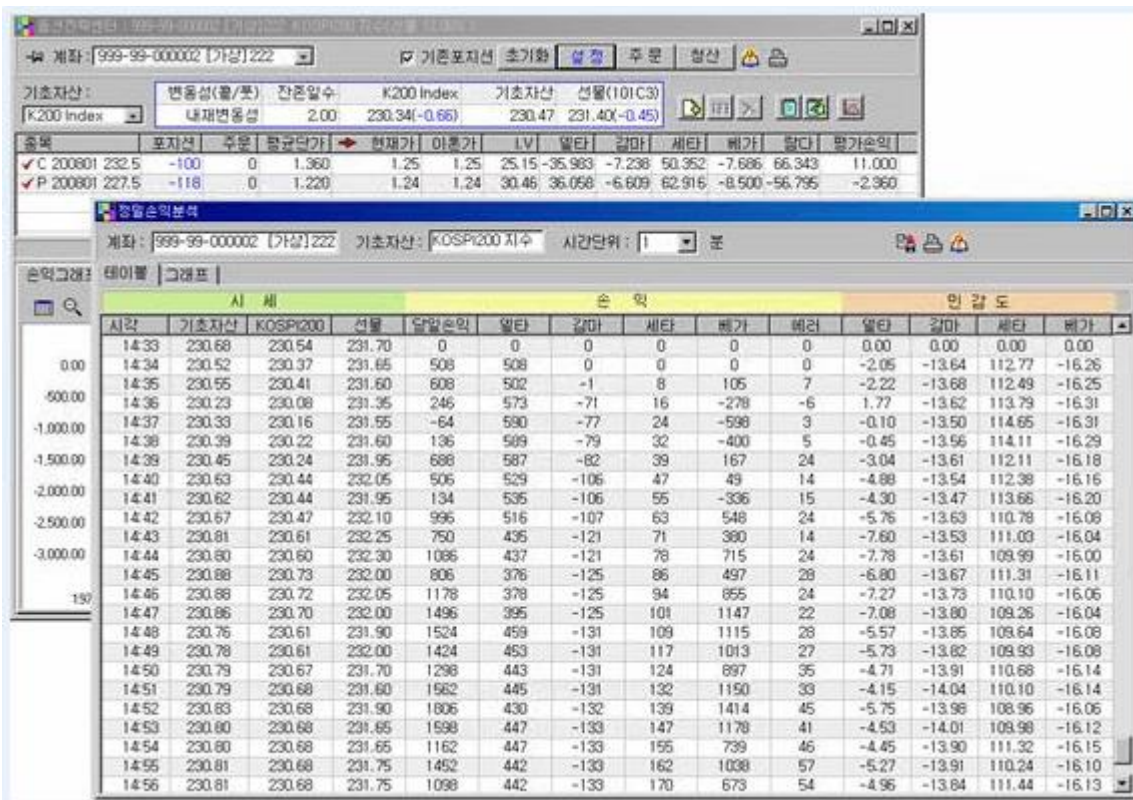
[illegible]

계좌: 999-99-000002 [가상]222
기존포지션 초기화 설정 주문 청산

기초자산:
K200 Index

| 변동성(콜/풋) | 잔존일수 | K200 Index | 기초자산 | 선물(101C3) |
|---|---|---|---|---|
| 내재변동성 | 2.00 | 230.34(-0.66) | 230.47 | 231.40(-0.45) |

| 종목 | 포지션 | 주문 | 평균단가 | 현재가 | 이론가 | I.V | 델타 | 감마 | 세타 | 베가 | 람다 | 평가손익 |
|---|---|---|---|---|---|---|---|---|---|---|---|---|
| C 200801 232.5 | -100 | 0 | 1.360 | 1.25 | 1.25 | 25.15 | -35.983 | -7.238 | 50.352 | -7.686 | 66.343 | 11.000 |
| P 200801 227.5 | -118 | 0 | 1.220 | 1.24 | 1.24 | 30.46 | 36.058 | -6.609 | 62.916 | -8.500 | -56.795 | -2.360 |

손익그래프

0.00
-500.00
-1,000.00
-1,500.00
-2,000.00
-2,500.00
-3,000.00
150

장중손익분석

계좌: 999-99-000002 [가상]222 기초자산: KOSPI200 지수 시간단위: 1 분

테이블 | 그래프

| 시세 | | | | 손익 | | | | | | 민감도 | | | |
|---|---|---|---|---|---|---|---|---|---|---|---|---|---|
| 시각 | 기초자산 | KOSPI200 | 선물 | 당일손익 | 델타 | 감마 | 세타 | 베가 | 베러 | 델타 | 감마 | 세타 | 베가 |
| 14:33 | 230.68 | 230.54 | 231.70 | 0 | 0 | 0 | 0 | 0 | 0 | 0.00 | 0.00 | 0.00 | 0.00 |
| 14:34 | 230.52 | 230.37 | 231.65 | 508 | 508 | 0 | 0 | 0 | 0 | -2.05 | -13.64 | 112.77 | -16.26 |
| 14:35 | 230.55 | 230.41 | 231.60 | 608 | 502 | -1 | 8 | 105 | 7 | -2.22 | -13.68 | 112.49 | -16.25 |
| 14:36 | 230.23 | 230.08 | 231.35 | 246 | 573 | -71 | 16 | -278 | -6 | 1.77 | -13.62 | 113.79 | -16.31 |
| 14:37 | 230.33 | 230.16 | 231.55 | -64 | 590 | -77 | 24 | -598 | 3 | -0.10 | -13.50 | 114.65 | -16.31 |
| 14:38 | 230.39 | 230.22 | 231.60 | 136 | 589 | -79 | 32 | -400 | 5 | -0.45 | -13.56 | 114.11 | -16.29 |
| 14:39 | 230.45 | 230.24 | 231.95 | 688 | 587 | -82 | 39 | 167 | 24 | -3.04 | -13.61 | 112.11 | -16.18 |
| 14:40 | 230.63 | 230.44 | 232.05 | 506 | 529 | -106 | 47 | 49 | 14 | -4.88 | -13.54 | 112.38 | -16.16 |
| 14:41 | 230.62 | 230.44 | 231.95 | 134 | 535 | -106 | 55 | -336 | 15 | -4.30 | -13.47 | 113.66 | -16.20 |
| 14:42 | 230.67 | 230.47 | 232.10 | 996 | 516 | -107 | 63 | 548 | 24 | -5.76 | -13.63 | 110.78 | -16.08 |
| 14:43 | 230.81 | 230.61 | 232.25 | 750 | 435 | -121 | 71 | 380 | 14 | -7.60 | -13.53 | 111.03 | -16.04 |
| 14:44 | 230.80 | 230.60 | 232.30 | 1086 | 437 | -121 | 78 | 715 | 24 | -7.78 | -13.61 | 109.99 | -16.00 |
| 14:45 | 230.88 | 230.73 | 232.00 | 806 | 376 | -125 | 86 | 497 | 28 | -6.80 | -13.67 | 111.31 | -16.11 |
| 14:46 | 230.88 | 230.72 | 232.05 | 1178 | 378 | -125 | 94 | 855 | 24 | -7.27 | -13.73 | 110.10 | -16.06 |
| 14:47 | 230.86 | 230.70 | 232.00 | 1496 | 395 | -125 | 101 | 1147 | 22 | -7.08 | -13.80 | 109.26 | -16.04 |
| 14:48 | 230.76 | 230.61 | 231.90 | 1524 | 459 | -131 | 109 | 1115 | 28 | -5.57 | -13.85 | 109.64 | -16.08 |
| 14:49 | 230.78 | 230.61 | 232.00 | 1424 | 453 | -131 | 117 | 1013 | 27 | -5.73 | -13.82 | 109.93 | -16.08 |
| 14:50 | 230.79 | 230.67 | 231.70 | 1298 | 443 | -131 | 124 | 897 | 35 | -4.71 | -13.91 | 110.68 | -16.14 |
| 14:51 | 230.79 | 230.68 | 231.60 | 1562 | 445 | -131 | 132 | 1150 | 33 | -4.15 | -14.04 | 110.10 | -16.14 |
| 14:52 | 230.83 | 230.68 | 231.90 | 1806 | 430 | -132 | 139 | 1414 | 45 | -5.75 | -13.98 | 108.96 | -16.06 |
| 14:53 | 230.80 | 230.68 | 231.65 | 1598 | 447 | -133 | 147 | 1178 | 41 | -4.53 | -14.01 | 109.98 | -16.12 |
| 14:54 | 230.80 | 230.68 | 231.65 | 1162 | 447 | -133 | 155 | 739 | 46 | -4.45 | -13.90 | 111.32 | -16.15 |
| 14:55 | 230.81 | 230.68 | 231.75 | 1452 | 442 | -133 | 162 | 1038 | 57 | -5.27 | -13.91 | 110.24 | -16.10 |
| 14:56 | 230.81 | 230.68 | 231.75 | 1098 | 442 | -133 | 170 | 673 | 54 | -4.96 | -13.84 | 111.44 | -16.13 |